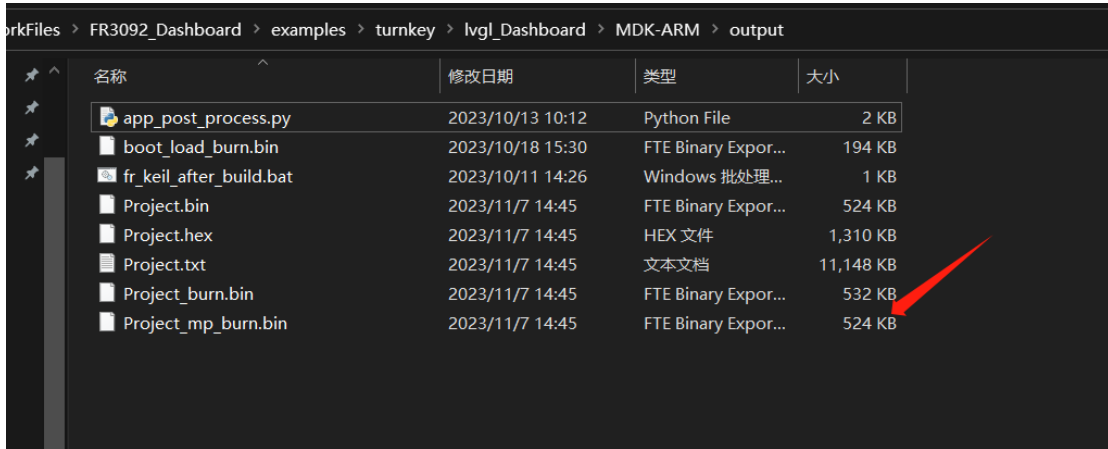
orkFiles > FR3092_Dashboard > examples > turnkey > lvgl_Dashboard > MDK-ARM > output

| 名称 | 修改日期 | 类型 | 大小 |
|---|---|---|---|
| app_post_process.py | 2023/10/13 10:12 | Python File | 2 KB |
| boot_load_burn.bin | 2023/10/18 15:30 | FTE Binary Expor... | 194 KB |
| fr_keil_after_build.bat | 2023/10/11 14:26 | Windows 批处理... | 1 KB |
| Project.bin | 2023/11/7 14:45 | FTE Binary Expor... | 524 KB |
| Project.hex | 2023/11/7 14:45 | HEX 文件 | 1,310 KB |
| Project.txt | 2023/11/7 14:45 | 文本文档 | 11,148 KB |
| Project_burn.bin | 2023/11/7 14:45 | FTE Binary Expor... | 532 KB |
| Project_mp_burn.bin | 2023/11/7 14:45 | FTE Binary Expor... | 524 KB |